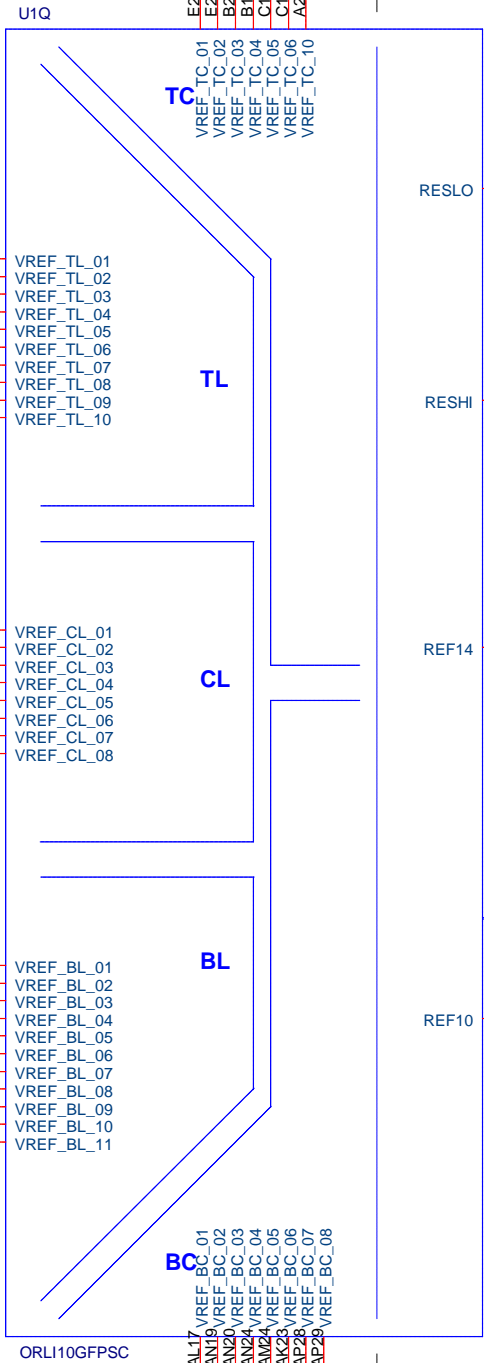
U1Q

E2
E2
B2
B1
C1
C1
A2

VREF_TC_01
VREF_TC_02
VREF_TC_03
VREF_TC_04
VREF_TC_05
VREF_TC_06
VREF_TC_10

TC

RESLO

VREF_TL_01
VREF_TL_02
VREF_TL_03
VREF_TL_04
VREF_TL_05
VREF_TL_06
VREF_TL_07
VREF_TL_08
VREF_TL_09
VREF_TL_10

TL

RESHI

VREF_CL_01
VREF_CL_02
VREF_CL_03
VREF_CL_04
VREF_CL_05
VREF_CL_06
VREF_CL_07
VREF_CL_08

CL

REF14

VREF_BL_01
VREF_BL_02
VREF_BL_03
VREF_BL_04
VREF_BL_05
VREF_BL_06
VREF_BL_07
VREF_BL_08
VREF_BL_09
VREF_BL_10
VREF_BL_11

BL

REF10

BC

VREF_BC_01
VREF_BC_02
VREF_BC_03
VREF_BC_04
VREF_BC_05
VREF_BC_06
VREF_BC_07
VREF_BC_08

ORLI10GFPSC

AL17
AN19
AN20
AN24
AM24
AK23
AP28
AP29